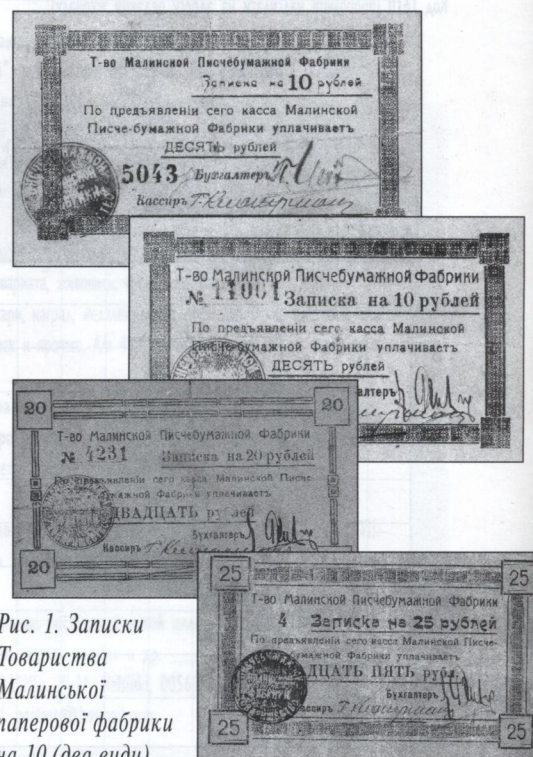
Т-во Малинской Писчебумажной Фабрики
Записка на 10 рублей
По предъявленіи сего касса Малинской Писче-бумажной Фабрики уплачиваетъ
ДЕСЯТЬ рублей
5043 Бухгалтеръ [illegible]
Кассиръ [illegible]

Т-во Малинской Писчебумажной Фабрики
№ 11001 Записка на 10 рублей
По предъявленіи сего касса Малинской Писчебумажной Фабрики уплачиваетъ
ДЕСЯТЬ рублей
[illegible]алтеръ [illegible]

20 20
Т-во Малинской Писчебумажной Фабрики
№ 4231 Записка на 20 рублей
По предъявленіи сего касса Малинской Писче-бумажной Фабрики уплачиваетъ
ДВАДЦАТЬ рублей
Бухгалтеръ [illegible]
Кассиръ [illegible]
20

25 25
Т-во Малинской Писчебумажной Фабрики
4 Записка на 25 рублей
По предъявленіи сего касса Малинской Писче-бумажной Фабрики уплачиваетъ
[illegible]ДЦАТЬ ПЯТЬ руб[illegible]
Бухгалтеръ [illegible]
Кассиръ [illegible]
25 25

Рис. 1. Записки Товариства Малинської паперової фабрики на 10 (два види)